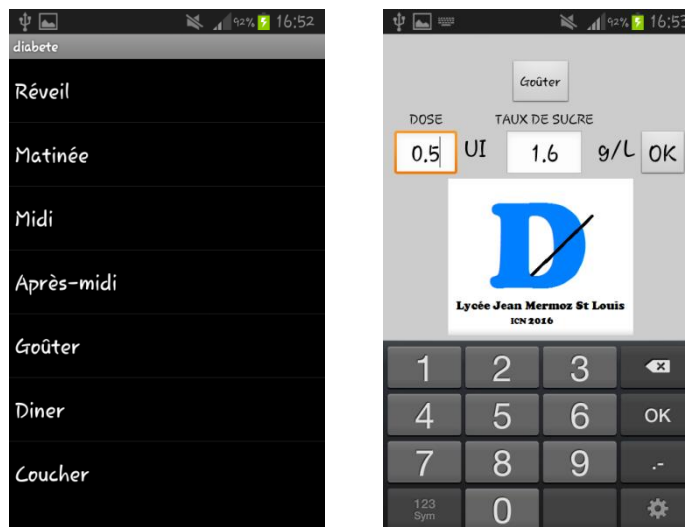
92% 16:52

diabete

Réveil

Matinée

Midi

Après-midi

Goûter

Diner

Coucher

92% 16:53

Goûter

DOSE

TAUX DE SUCRE

0.5

UI

1.6

g/L

OK

D

Lycée Jean Mermoz St Louis

ICN 2016

1

2

3

4

5

6

OK

7

8

9

.-

123 Sym

0